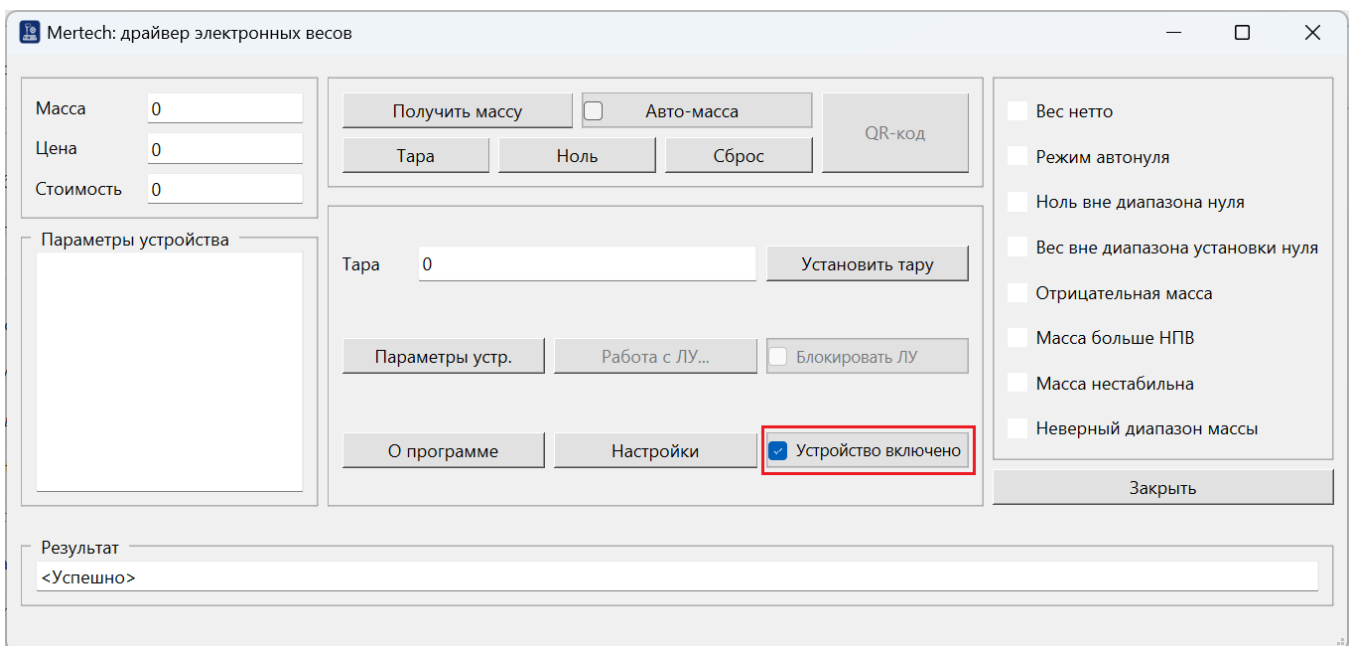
Mertech: драйвер электронных весов

Масса 0
Цена 0
Стоимость 0

Получить массу
Авто-масса
QR-код
Тара
Ноль
Сброс

Вес нетто
Режим автонуля
Ноль вне диапазона нуля
Вес вне диапазона установки нуля
Отрицательная масса
Масса больше НПВ
Масса нестабильна
Неверный диапазон массы

Параметры устройства

Тара 0
Установить тару

Параметры устр.
Работа с ЛУ...
Блокировать ЛУ

О программе
Настройки
Устройство включено

Закрыть

Результат
<Успешно>